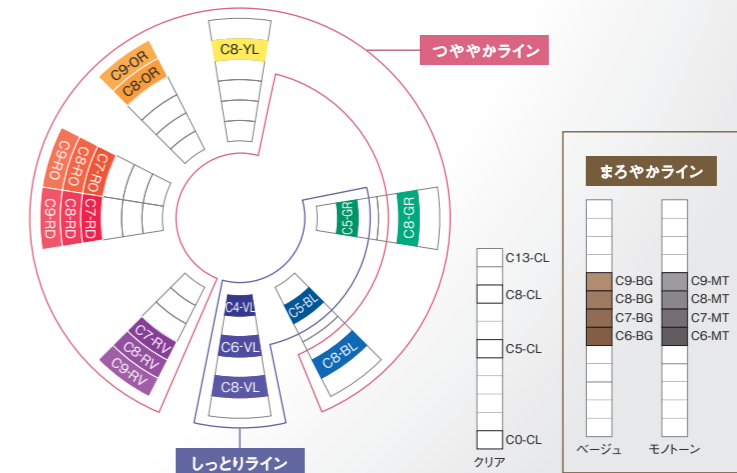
つややかライン

C8-YL

C9-OR
C8-OR

C9-RO
C8-RO
C7-RO

C9-RD
C8-RD
C7-RD

C5-GR
C8-GR

C7-RV
C8-RV
C9-RV

C4-VL
C6-VL
C8-VL

C5-BL
C8-BL

しっとりライン

C13-CL
C8-CL
C5-CL
C0-CL
クリア

まろやかライン

C9-BG
C8-BG
C7-BG
C6-BG
ベージュ

C9-MT
C8-MT
C7-MT
C6-MT
モノトーン